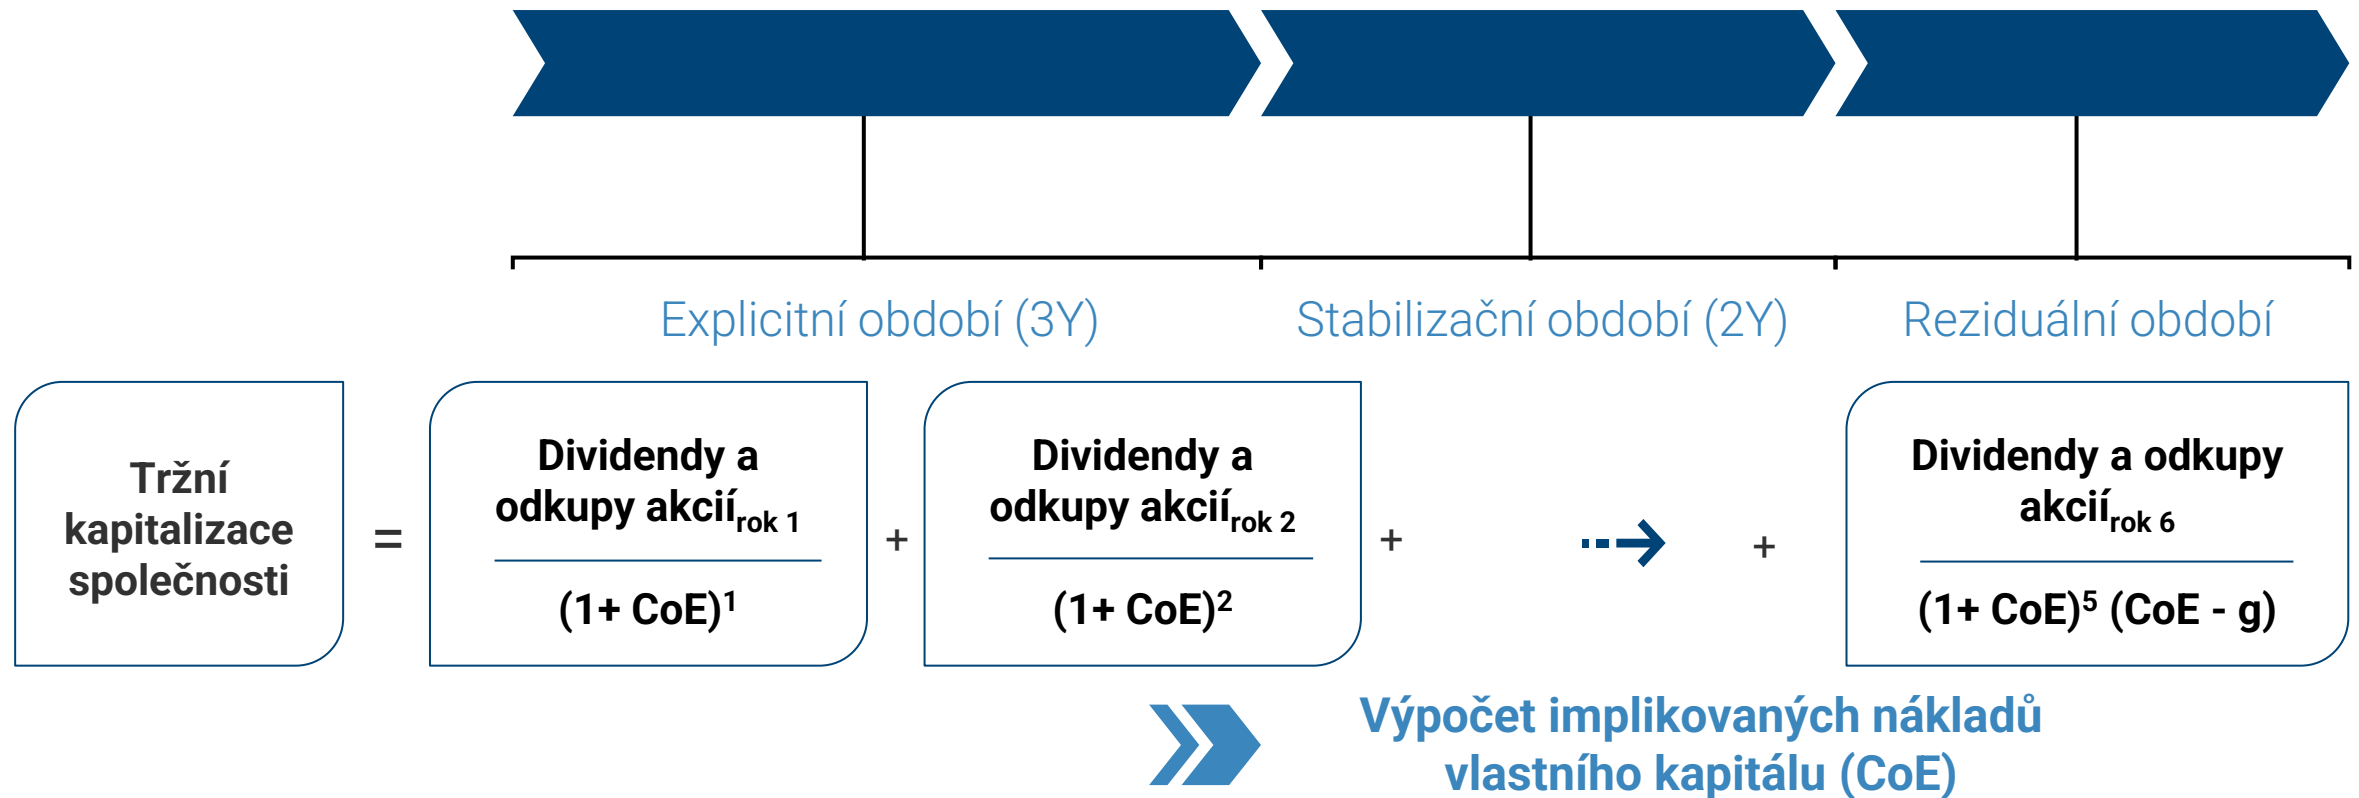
Explicitní období (3Y)

Stabilizační období (2Y)

Reziduální období

Tržní kapitalizace společnosti $=$ $\frac{\text{Dividendy a odkupy akcií}_{\text{rok 1}}}{(1+\text{CoE})^1}$ $+$ $\frac{\text{Dividendy a odkupy akcií}_{\text{rok 2}}}{(1+\text{CoE})^2}$ $+$ $+$ $\frac{\text{Dividendy a odkupy akcií}_{\text{rok 6}}}{(1+\text{CoE})^5\ (\text{CoE} - g)}$

Výpočet implikovaných nákladů vlastního kapitálu (CoE)